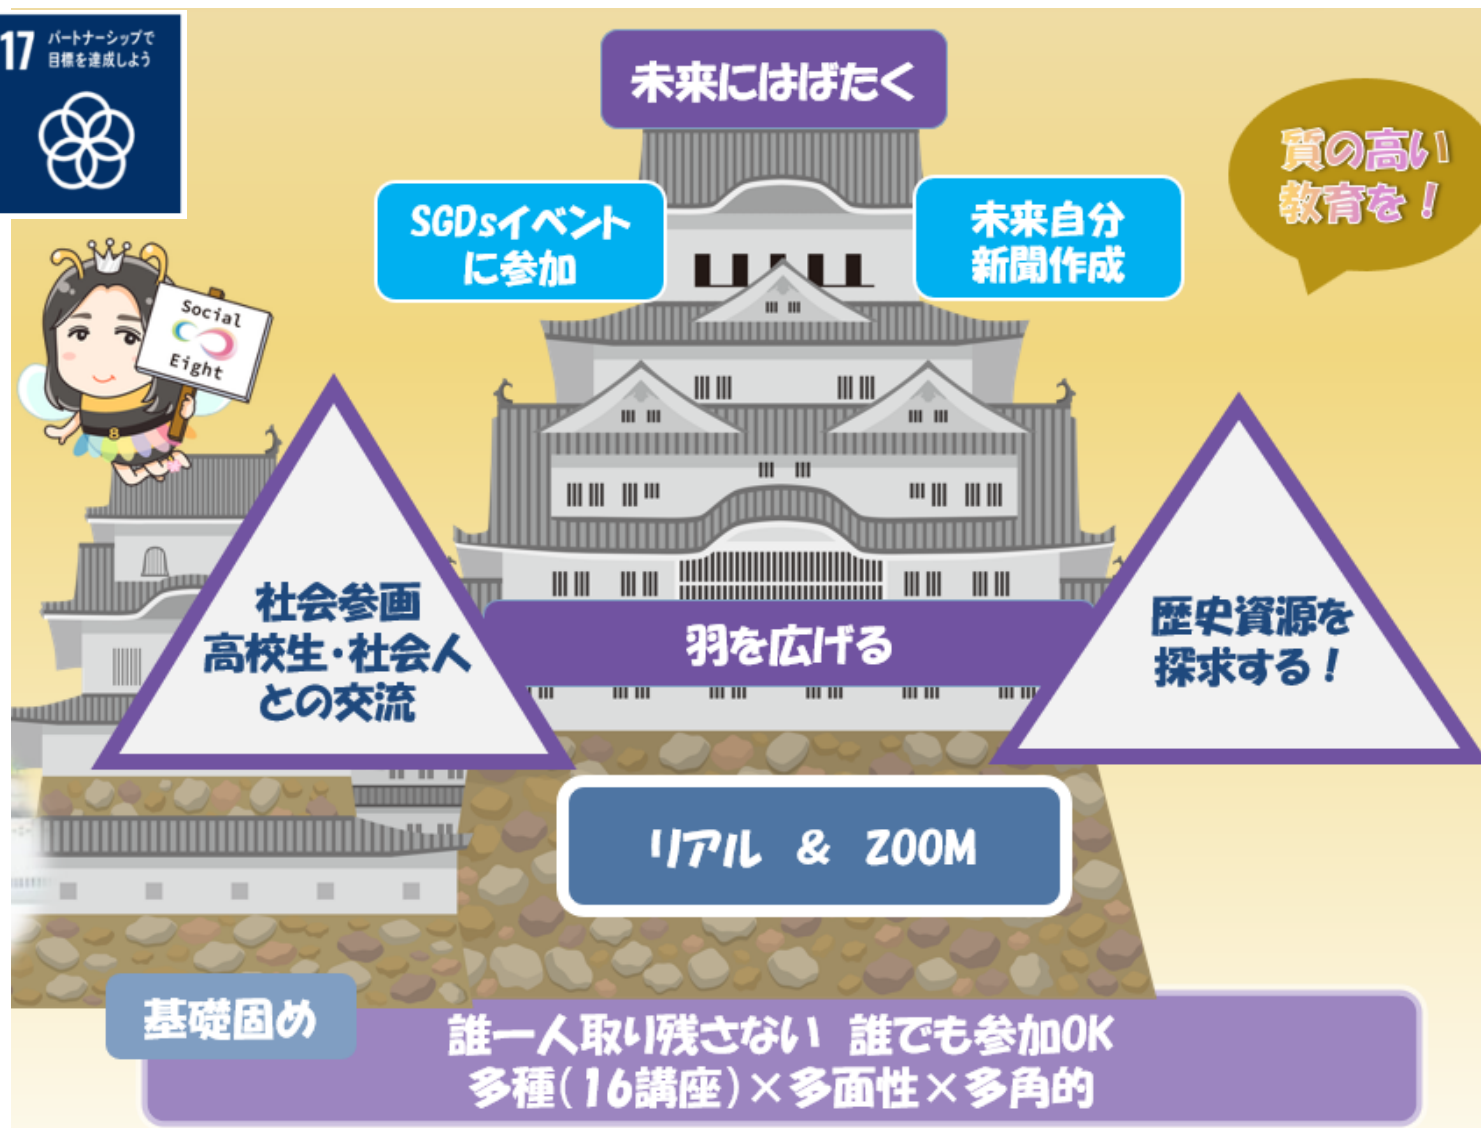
17 パートナーシップで目標を達成しよう

未来にはばたく

SGDsイベントに参加

未来自分新聞作成

質の高い教育を！

Social Eight

社会参画 高校生・社会人との交流

羽を広げる

歴史資源を探求する！

リアル & ZOOM

基礎固め

誰一人取り残さない 誰でも参加OK
多種（16講座）×多面性×多角的